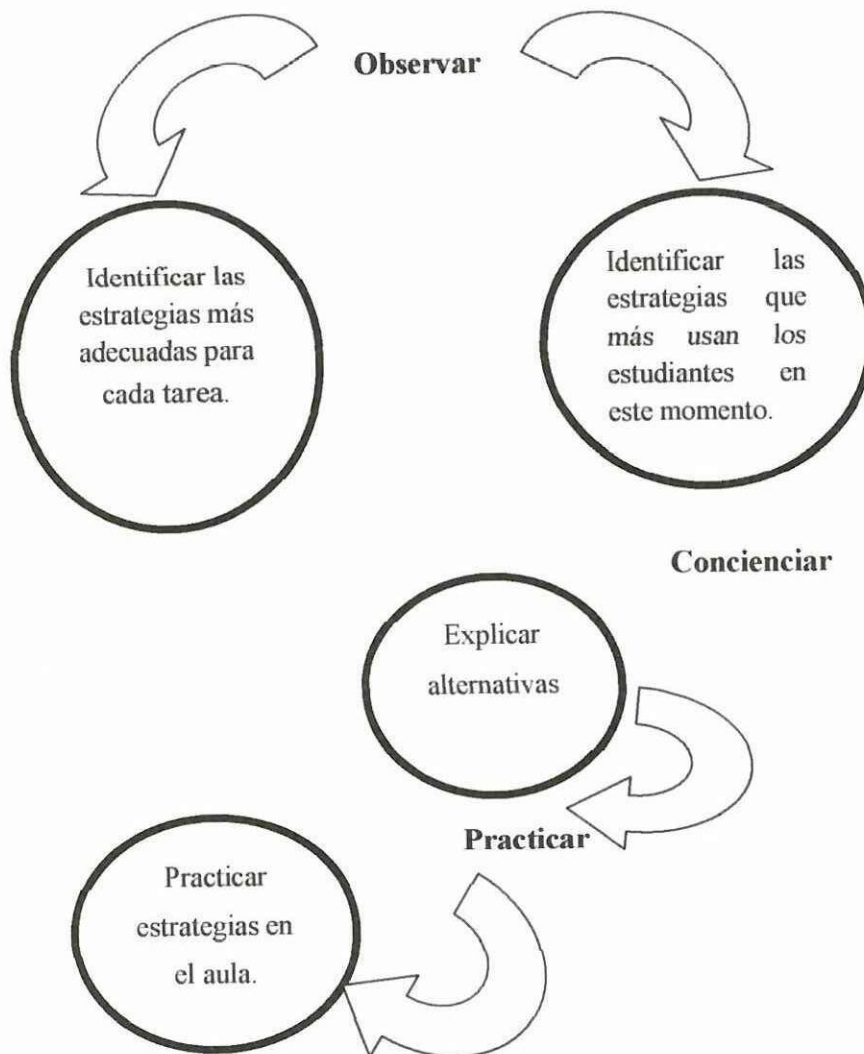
Observar

Identificar las estrategias más adecuadas para cada tarea.

Identificar las estrategias que más usan los estudiantes en este momento.

Concienciar

Explicar alternativas

Practicar

Practicar estrategias en el aula.